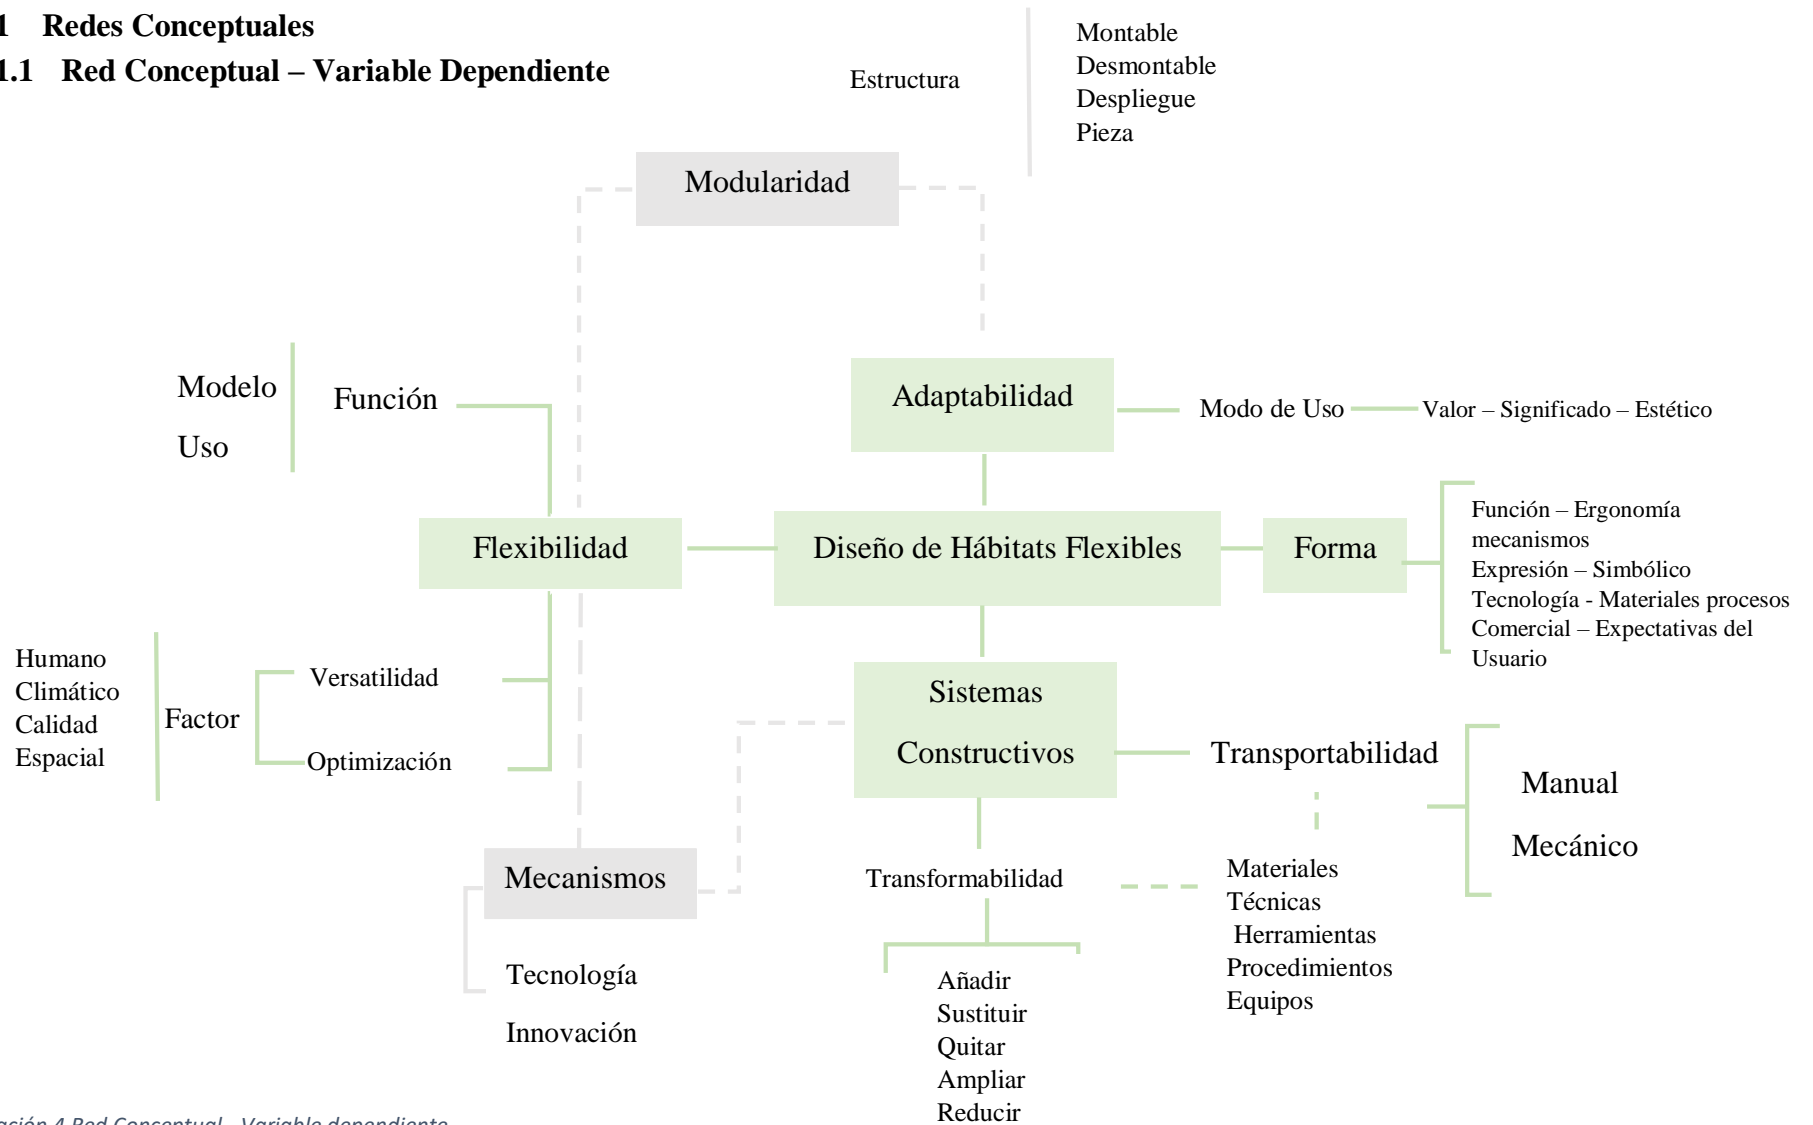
1 Redes Conceptuales

1.1 Red Conceptual – Variable Dependiente

Estructura

Montable
Desmontable
Despliegue
Pieza

Modularidad

Modelo
Uso

Función

Adaptabilidad

Modo de Uso

Valor – Significado – Estético

Flexibilidad

Diseño de Hábitats Flexibles

Forma

Función – Ergonomía mecanismos
Expresión – Simbólico
Tecnología - Materiales procesos
Comercial – Expectativas del Usuario

Humano
Climático
Calidad
Espacial

Factor

Versatilidad

Optimización

Sistemas Constructivos

Transportabilidad

Manual

Mecánico

Mecanismos

Transformabilidad

Materiales
Técnicas
Herramientas
Procedimientos
Equipos

Tecnología

Innovación

Añadir
Sustituir
Quitar
Ampliar
Reducir

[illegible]ación 4 Red Conceptual - Variable dependiente